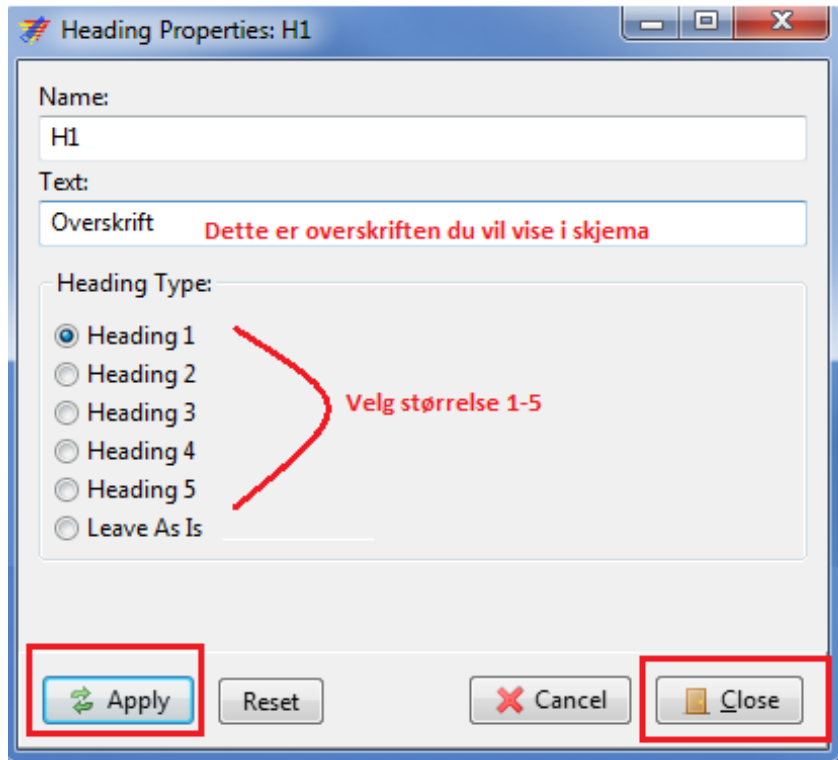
Heading Properties: H1

Name:
H1
Text:
Overskrift
Dette er overskriften du vil vise i skjema

Heading Type:
Heading 1
Heading 2
Heading 3
Heading 4
Heading 5
Leave As Is

Velg størrelse 1-5

Apply
Reset
Cancel
Close